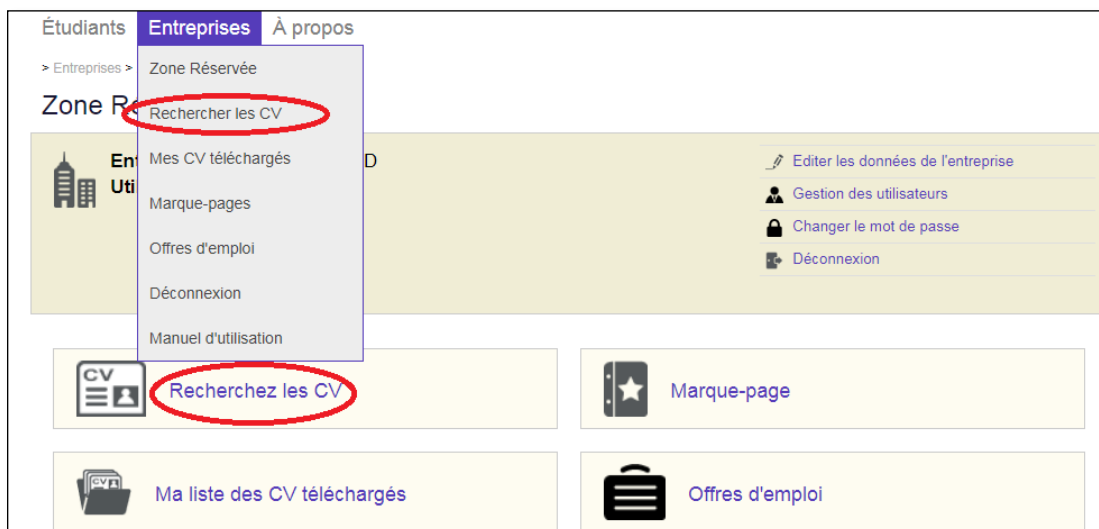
Étudiants Entreprises À propos

> Entreprises >

Zone R

Zone Réservée
Rechercher les CV
Mes CV téléchargés
Marque-pages
Offres d'emploi
Déconnexion
Manuel d'utilisation

Ent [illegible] D
Uti

Editer les données de l'entreprise
Gestion des utilisateurs
Changer le mot de passe
Déconnexion

CV

Recherchez les CV

Marque-page

CV

Ma liste des CV téléchargés

Offres d'emploi